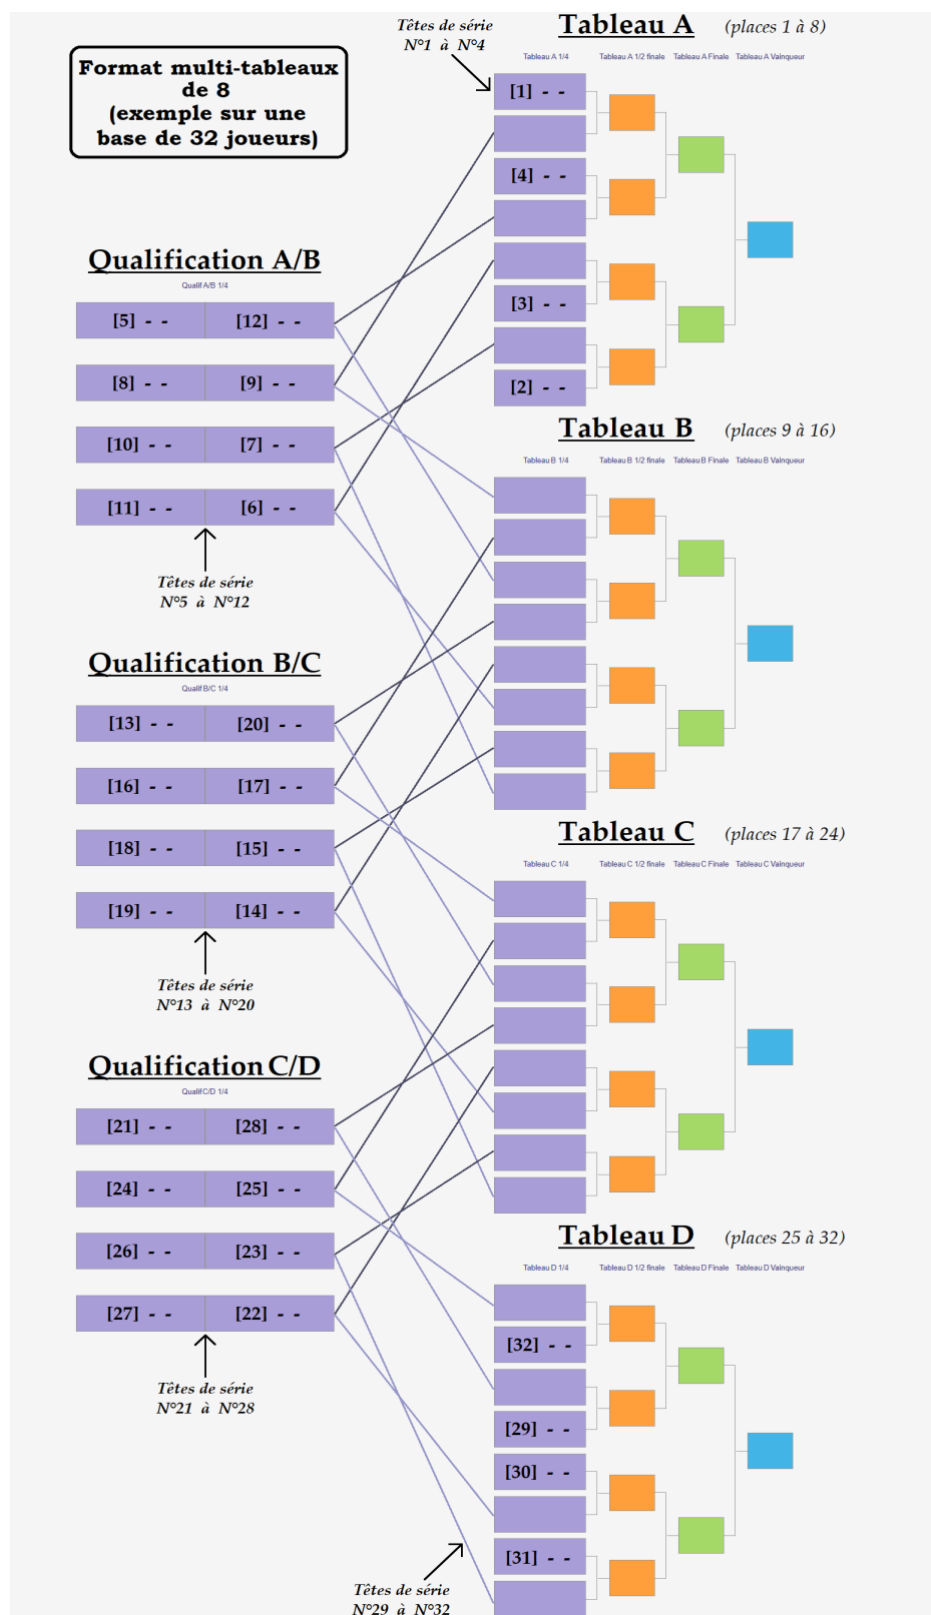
Format multi-tableaux de 8 (exemple sur une base de 32 joueurs)

Têtes de série N°1 à N°4

Tableau A (places 1 à 8)

Tableau A 1/4 Tableau A 1/2 finale Tableau A Finale Tableau A Vainqueur

[1] - -
[4] - -
[3] - -
[2] - -

Qualification A/B
Qualif A/B 1/4

| | |
|---|---|
| [5] - - | [12] - - |
| [8] - - | [9] - - |
| [10] - - | [7] - - |
| [11] - - | [6] - - |

Têtes de série N°5 à N°12

Tableau B (places 9 à 16)

Tableau B 1/4 Tableau B 1/2 finale Tableau B Finale Tableau B Vainqueur

Qualification B/C
Qualif B/C 1/4

| | |
|---|---|
| [13] - - | [20] - - |
| [16] - - | [17] - - |
| [18] - - | [15] - - |
| [19] - - | [14] - - |

Têtes de série N°13 à N°20

Tableau C (places 17 à 24)

Tableau C 1/4 Tableau C 1/2 finale Tableau C Finale Tableau C Vainqueur

Qualification C/D
Qualif C/D 1/4

| | |
|---|---|
| [21] - - | [28] - - |
| [24] - - | [25] - - |
| [26] - - | [23] - - |
| [27] - - | [22] - - |

Têtes de série N°21 à N°28

Tableau D (places 25 à 32)

Tableau D 1/4 Tableau D 1/2 finale Tableau D Finale Tableau D Vainqueur

[32] - -
[29] - -
[30] - -
[31] - -

Têtes de série N°29 à N°32